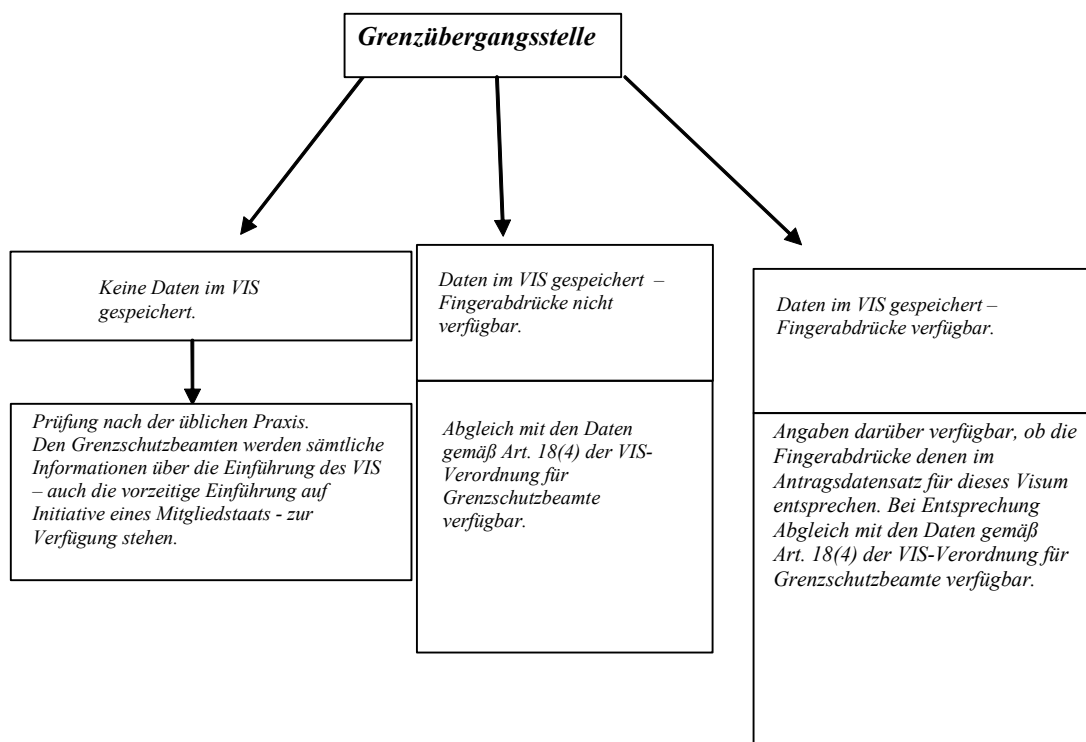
Grenzübergangsstelle

Keine Daten im VIS gespeichert.

Prüfung nach der üblichen Praxis. Den Grenzschutzbeamten werden sämtliche Informationen über die Einführung des VIS – auch die vorzeitige Einführung auf Initiative eines Mitgliedstaats - zur Verfügung stehen.

Daten im VIS gespeichert – Fingerabdrücke nicht verfügbar.

Abgleich mit den Daten gemäß Art. 18(4) der VIS-Verordnung für Grenzschutzbeamte verfügbar.

Daten im VIS gespeichert – Fingerabdrücke verfügbar.

Angaben darüber verfügbar, ob die Fingerabdrücke denen im Antragsdatensatz für dieses Visum entsprechen. Bei Entsprechung Abgleich mit den Daten gemäß Art. 18(4) der VIS-Verordnung für Grenzschutzbeamte verfügbar.